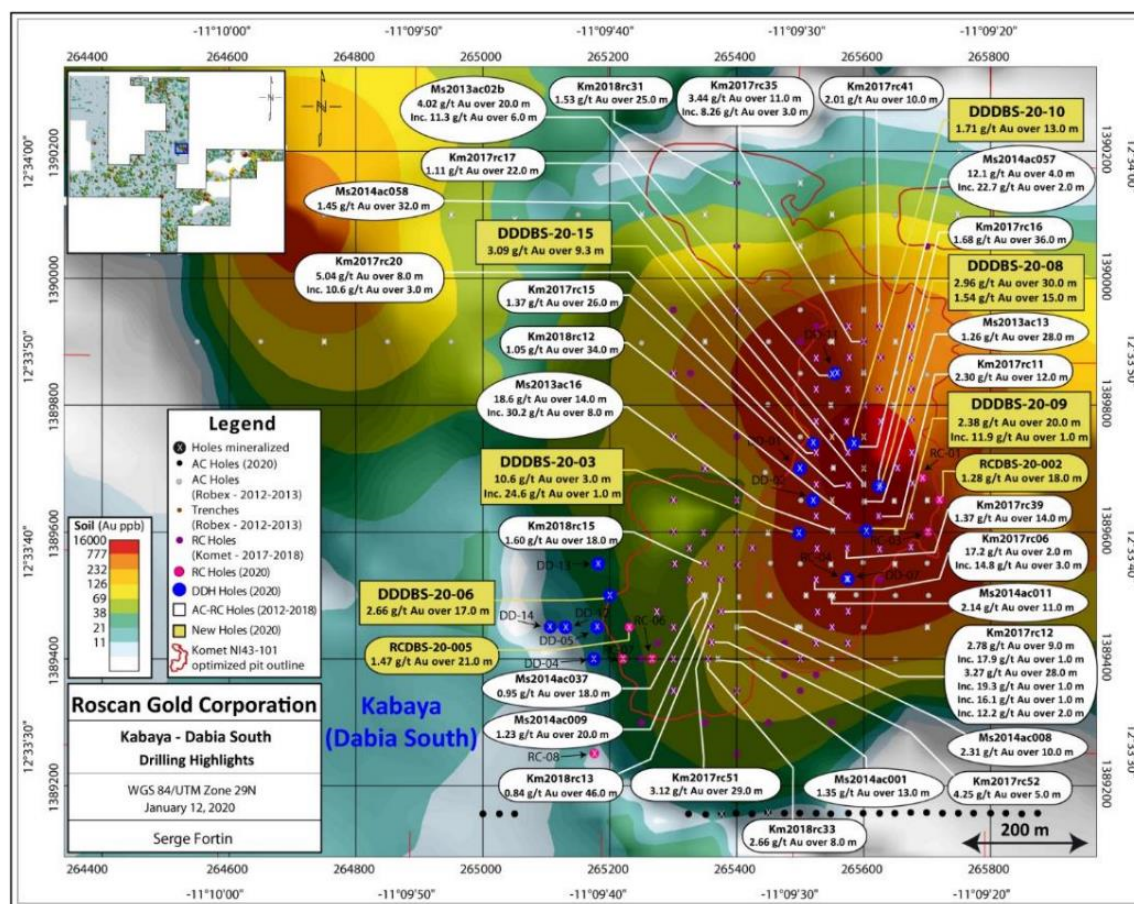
-11°10'00" -11°09'50" -11°09'40" -11°09'30" -11°09'20"

264400 264600 264800 265000 265200 265400 265600 265800

N

Ms2013ac02b
4.02 g/t Au over 20.0 m
Inc. 11.3 g/t Au over 6.0 m

Km2018rc31
1.53 g/t Au over 25.0 m

Km2017rc35
3.44 g/t Au over 11.0 m
Inc. 8.26 g/t Au over 3.0 m

Km2017rc41
2.01 g/t Au over 10.0 m

DDDBS-20-10
1.71 g/t Au over 13.0 m

Km2017rc17
1.11 g/t Au over 22.0 m

Ms2014ac057
12.1 g/t Au over 4.0 m
Inc. 22.7 g/t Au over 2.0 m

Ms2014ac058
1.45 g/t Au over 32.0 m

DDDBS-20-15
3.09 g/t Au over 9.3 m

Km2017rc16
1.68 g/t Au over 36.0 m

Km2017rc20
5.04 g/t Au over 8.0 m
Inc. 10.6 g/t Au over 3.0 m

DDDBS-20-08
2.96 g/t Au over 30.0 m
1.54 g/t Au over 15.0 m

Km2017rc15
1.37 g/t Au over 26.0 m

Ms2013ac13
1.26 g/t Au over 28.0 m

Km2018rc12
1.05 g/t Au over 34.0 m

Km2017rc11
2.30 g/t Au over 12.0 m

Ms2013ac16
18.6 g/t Au over 14.0 m
Inc. 30.2 g/t Au over 8.0 m

DDDBS-20-09
2.38 g/t Au over 20.0 m
Inc. 11.9 g/t Au over 1.0 m

DDDBS-20-03
10.6 g/t Au over 3.0 m
Inc. 24.6 g/t Au over 1.0 m

RCDBS-20-002
1.28 g/t Au over 18.0 m

Km2017rc39
1.37 g/t Au over 14.0 m

Km2018rc15
1.60 g/t Au over 18.0 m

Km2017rc06
17.2 g/t Au over 2.0 m
Inc. 14.8 g/t Au over 3.0 m

DDDBS-20-06
2.66 g/t Au over 17.0 m

Ms2014ac011
2.14 g/t Au over 11.0 m

RCDBS-20-005
1.47 g/t Au over 21.0 m

Km2017rc12
2.78 g/t Au over 9.0 m
Inc. 17.9 g/t Au over 1.0 m
3.27 g/t Au over 28.0 m
Inc. 19.3 g/t Au over 1.0 m
Inc. 16.1 g/t Au over 1.0 m
Inc. 12.2 g/t Au over 2.0 m

Ms2014ac037
0.95 g/t Au over 18.0 m

Ms2014ac009
1.23 g/t Au over 20.0 m

Ms2014ac008
2.31 g/t Au over 10.0 m

Km2018rc13
0.84 g/t Au over 46.0 m

Km2017rc51
3.12 g/t Au over 29.0 m

Ms2014ac001
1.35 g/t Au over 13.0 m

Km2017rc52
4.25 g/t Au over 5.0 m

Km2018rc33
2.66 g/t Au over 8.0 m

DD-11 DD-01 DD-02 DD-03 DD-04 DD-05 DD-07 DD-13 DD-14 DD-12 RC-01 RC-03 RC-04 RC-06 RC-08

Kabaya
(Dabia South)

Legend
Holes mineralized
AC Holes (2020)
AC Holes (Robex - 2012-2013)
Trenches (Robex - 2012-2013)
RC Holes (Komet - 2017-2018)
RC Holes (2020)
DDH Holes (2020)
AC-RC Holes (2012-2018)
New Holes (2020)
Komet NI43-101 optimized pit outline

Soil (Au ppb)
16000
777
232
126
69
38
21
11

Roscan Gold Corporation
Kabaya - Dabia South
Drilling Highlights
WGS 84/UTM Zone 29N
January 12, 2020
Serge Fortin

200 m

12°34'00" 12°33'50" 12°33'40" 12°33'30"
1390200 1390000 1389800 1389600 1389400 1389200

264400 264600 264800 265000 265200 265400 265600 265800
-11°10'00" -11°09'50" -11°09'40" -11°09'30" -11°09'20"